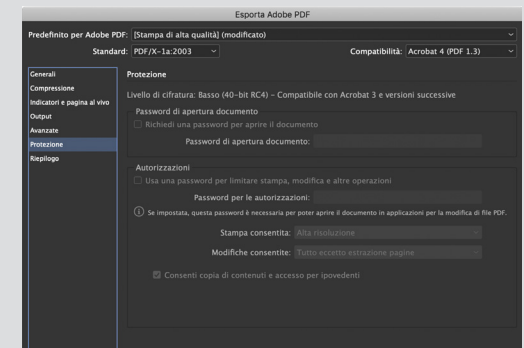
Esporta Adobe PDF

Predefinito per Adobe PDF: [Stampa di alta qualità] (modificato)

Standard: PDF/X-1a:2003

Compatibilità: Acrobat 4 (PDF 1.3)

Generali
Compressione
Indicatori e pagina al vivo
Output
Avanzate
Protezione
Riepilogo

Protezione

Livello di cifratura: Basso (40-bit RC4) - Compatibile con Acrobat 3 e versioni successive

Password di apertura documento

Richiedi una password per aprire il documento

Password di apertura documento:

Autorizzazioni

Usa una password per limitare stampa, modifica e altre operazioni

Password per le autorizzazioni:

Se impostata, questa password è necessaria per poter aprire il documento in applicazioni per la modifica di file PDF.

Stampa consentita: Alta risoluzione

Modifiche consentite: Tutto eccetto estrazione pagine

Consenti copia di contenuti e accesso per ipovedenti